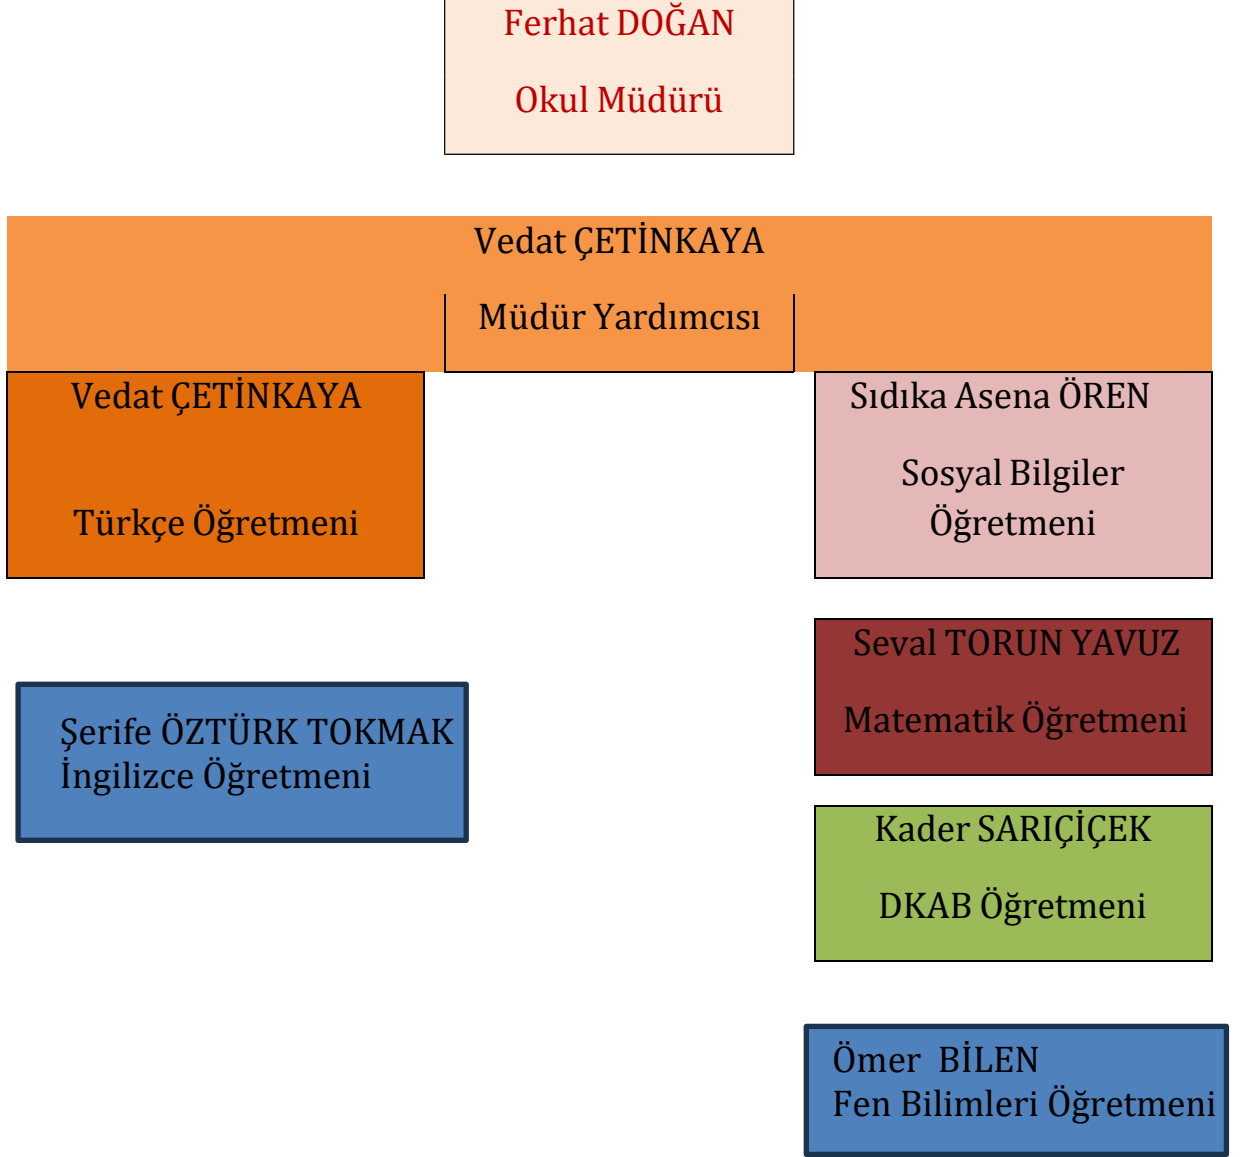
Ferhat DOĞAN

Okul Müdürü

Vedat ÇETİNKAYA

Müdür Yardımcısı

Vedat ÇETİNKAYA

Türkçe Öğretmeni

Sıdıka Asena ÖREN

Sosyal Bilgiler Öğretmeni

Seval TORUN YAVUZ

Matematik Öğretmeni

Şerife ÖZTÜRK TOKMAK
İngilizce Öğretmeni

Kader SARIÇİÇEK

DKAB Öğretmeni

Ömer BİLEN
Fen Bilimleri Öğretmeni